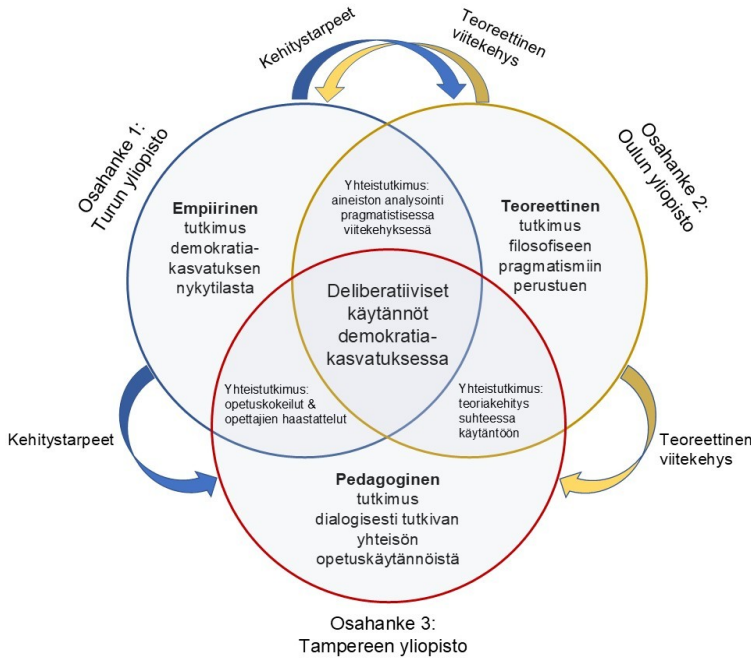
Kehitystarpeet

Teoreettinen viitekehys

Osahanke 1: Turun yliopisto

Osahanke 2: Oulun yliopisto

Empiirinen tutkimus demokratia-kasvatuksen nykytilasta

Yhteistutkimus: aineiston analysointi pragmatistisessa viitekehyksessä

Teoreettinen tutkimus filosofiseen pragmatismiin perustuen

Deliberatiiviset käytännöt demokratia-kasvatuksessa

Yhteistutkimus: opetuskokeilut & opettajien haastattelut

Yhteistutkimus: teoriakehitys suhteessa käytäntöön

Kehitystarpeet

Teoreettinen viitekehys

Pedagoginen tutkimus dialogisesti tutkivan yhteisön opetuskäytännöistä

Osahanke 3: Tampereen yliopisto